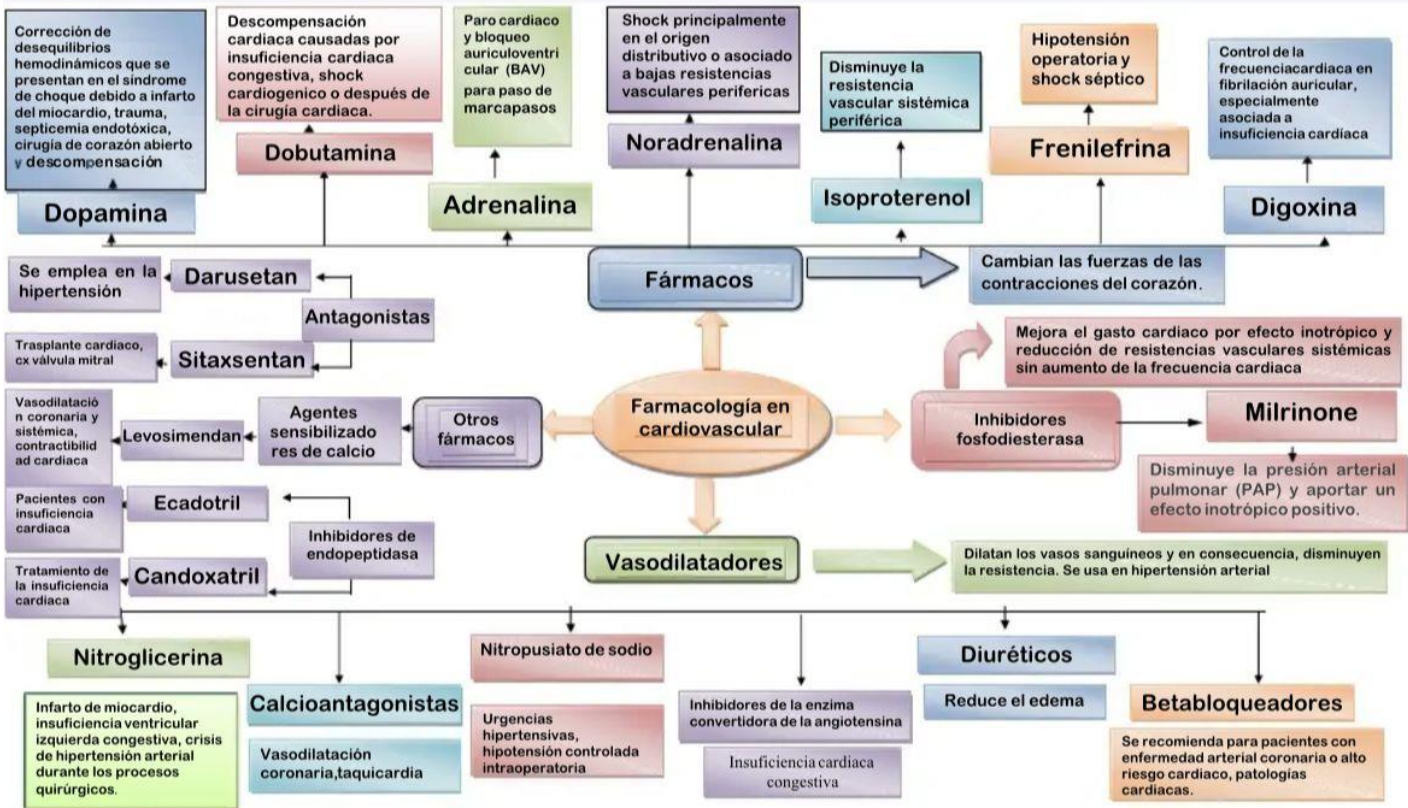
Corrección de desequilibrios hemodinámicos que se presentan en el síndrome de choque debido a infarto del miocardio, trauma, septicemia endotóxica, cirugía de corazón abierto y descompensación

Dopamina

Descompensación cardiaca causadas por insuficiencia cardiaca congestiva, shock cardiogenico o después de la cirugía cardiaca.

Dobutamina

Paro cardiaco y bloqueo auriculoventricular (BAV) para paso de marcapasos

Adrenalina

Shock principalmente en el origen distributivo o asociado a bajas resistencias vasculares perifericas

Noradrenalina

Disminuye la resistencia vascular sistémica periférica

Isoproterenol

Hipotensión operatoria y shock séptico

Frenilefrina

Control de la frecuenciacardiaca en fibrilación auricular, especialmente asociada a insuficiencia cardiaca

Digoxina

Fármacos

Cambian las fuerzas de las contracciones del corazón.

Se emplea en la hipertensión

Darusetan

Antagonistas

Trasplante cardiaco, cx válvula mitral

Sitaxsentan

Mejora el gasto cardiaco por efecto inotrópico y reducción de resistencias vasculares sistémicas sin aumento de la frecuencia cardiaca

Vasodilatación coronaria y sistémica, contractibilidad cardiaca

Levosimendan

Agentes sensibilizadores de calcio

Otros fármacos

Farmacología en cardiovascular

Inhibidores fosfodiesterasa

Milrinone

Disminuye la presión arterial pulmonar (PAP) y aportar un efecto inotrópico positivo.

Pacientes con insuficiencia cardiaca

Ecadotril

Inhibidores de endopeptidasa

Tratamiento de la insuficiencia cardiaca

Candoxatril

Vasodilatadores

Dilatan los vasos sanguíneos y en consecuencia, disminuyen la resistencia. Se usa en hipertensión arterial

Nitroglicerina

Infarto de miocardio, insuficiencia ventricular izquierda congestiva, crisis de hipertensión arterial durante los procesos quirúrgicos.

Calcioantagonistas

Vasodilatación coronaria,taquicardia

Nitropusiato de sodio

Urgencias hipertensivas, hipotensión controlada intraoperatoria

Inhibidores de la enzima convertidora de la angiotensina

Insuficiencia cardiaca congestiva

Diuréticos

Reduce el edema

Betabloqueadores

Se recomienda para pacientes con enfermedad arterial coronaria o alto riesgo cardiaco, patologías cardiacas.